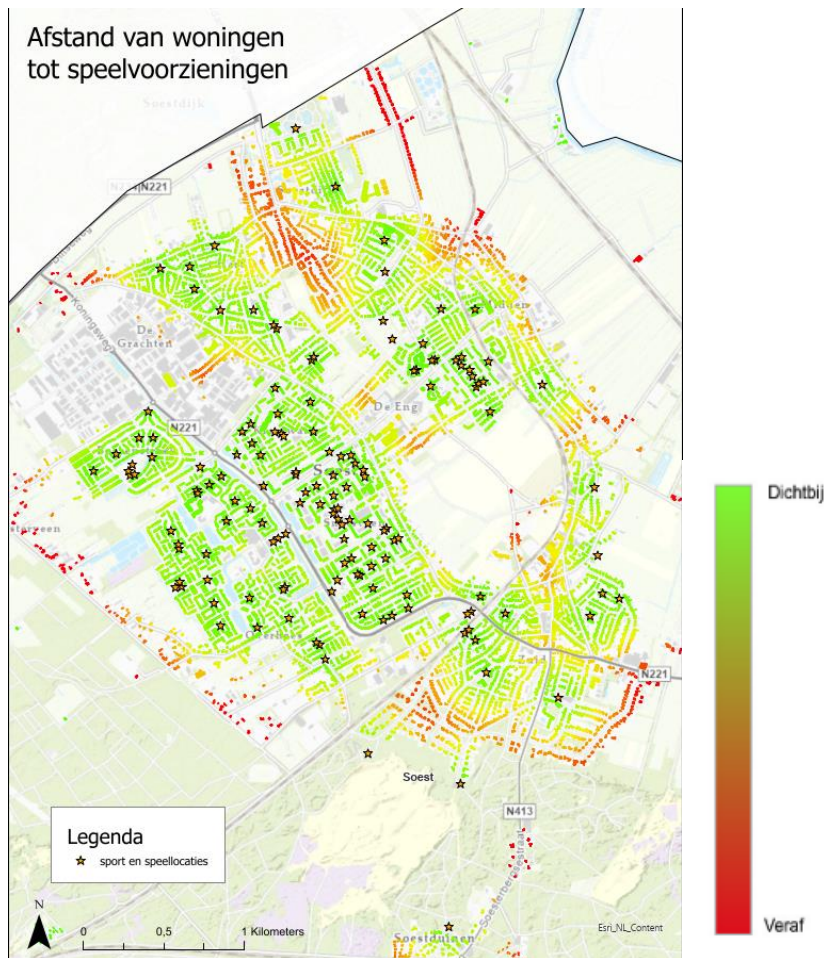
Afstand van woningen tot speelvoorzieningen

Soestdijk

N221 N221

De Grachten

Koningsweg

De Eng

N221

Soest

Overhees

N221

Soest

N413

Soestduinen

Soesterbergsestraat

Legenda
sport en speellocaties

N

0 0,5 1 Kilometers

Esri_NL_Content

Dichtbij

Veraf